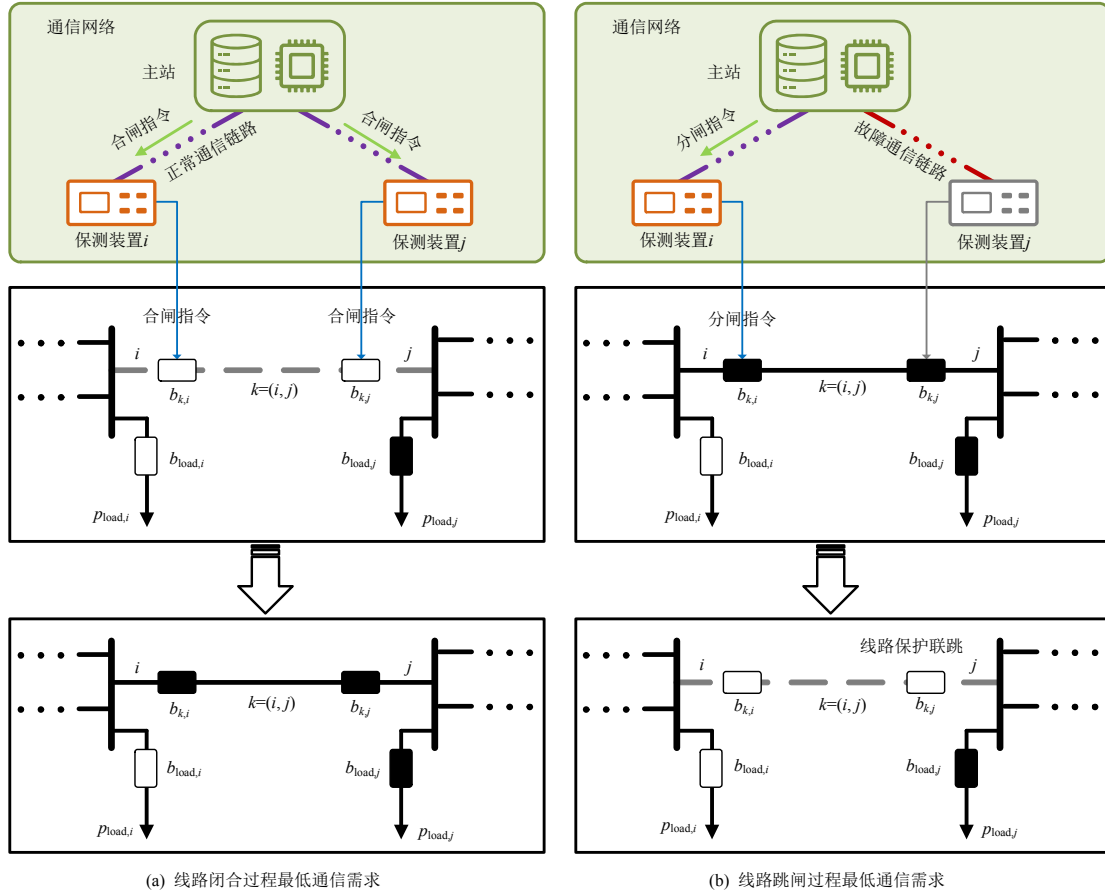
通信网络

主站

合闸指令

正常通信链路

合闸指令

保测装置$i$

保测装置$j$

合闸指令

合闸指令

$i$

$j$

$b_{k,i}$

$k=(i,j)$

$b_{k,j}$

$b_{\text{load},i}$

$b_{\text{load},j}$

$p_{\text{load},i}$

$p_{\text{load},j}$

$i$

$j$

$b_{k,i}$

$k=(i,j)$

$b_{k,j}$

$b_{\text{load},i}$

$b_{\text{load},j}$

$p_{\text{load},i}$

$p_{\text{load},j}$

(a) 线路闭合过程最低通信需求

通信网络

主站

分闸指令

故障通信链路

保测装置$i$

保测装置$j$

分闸指令

$i$

$j$

$b_{k,i}$

$k=(i,j)$

$b_{k,j}$

$b_{\text{load},i}$

$b_{\text{load},j}$

$p_{\text{load},i}$

$p_{\text{load},j}$

线路保护联跳

$i$

$j$

$b_{k,i}$

$k=(i,j)$

$b_{k,j}$

$b_{\text{load},i}$

$b_{\text{load},j}$

$p_{\text{load},i}$

$p_{\text{load},j}$

(b) 线路跳闸过程最低通信需求